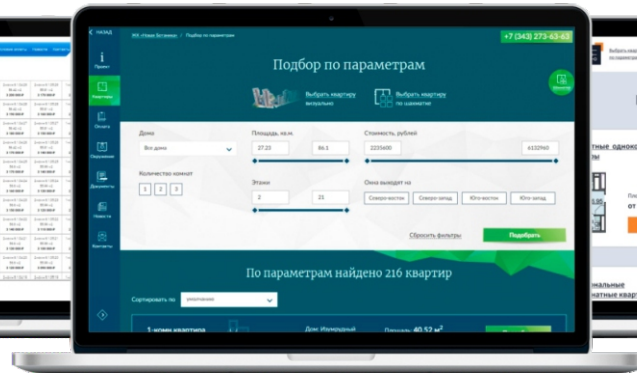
< НАЗАД

ЖК «Новая Ботаника» / Подбор по параметрам

+7 (343) 273-63-63

Проект

Квартиры

Оплата

Окружение

Документы

Новости

Контакты

Подбор по параметрам

Выбрать квартиру визуально

Выбрать квартиру по шахматке

Дома

Все дома

Площадь, кв.м.

27.23

86.3

Стоимость, рублей

2225600

6132960

Количество комнат

1 2 3

Этажи

2

25

Окна выходят на

Северо-восток

Северо-запад

Юго-восток

Юго-запад

Сбросить фильтры

Подобрать

По параметрам найдено 216 квартир

Сортировать по

умолчанию

1-комн квартира

Дом: Изумрудный

Площадь: 40.52 м$^2$

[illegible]

атные однок

от

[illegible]

натные